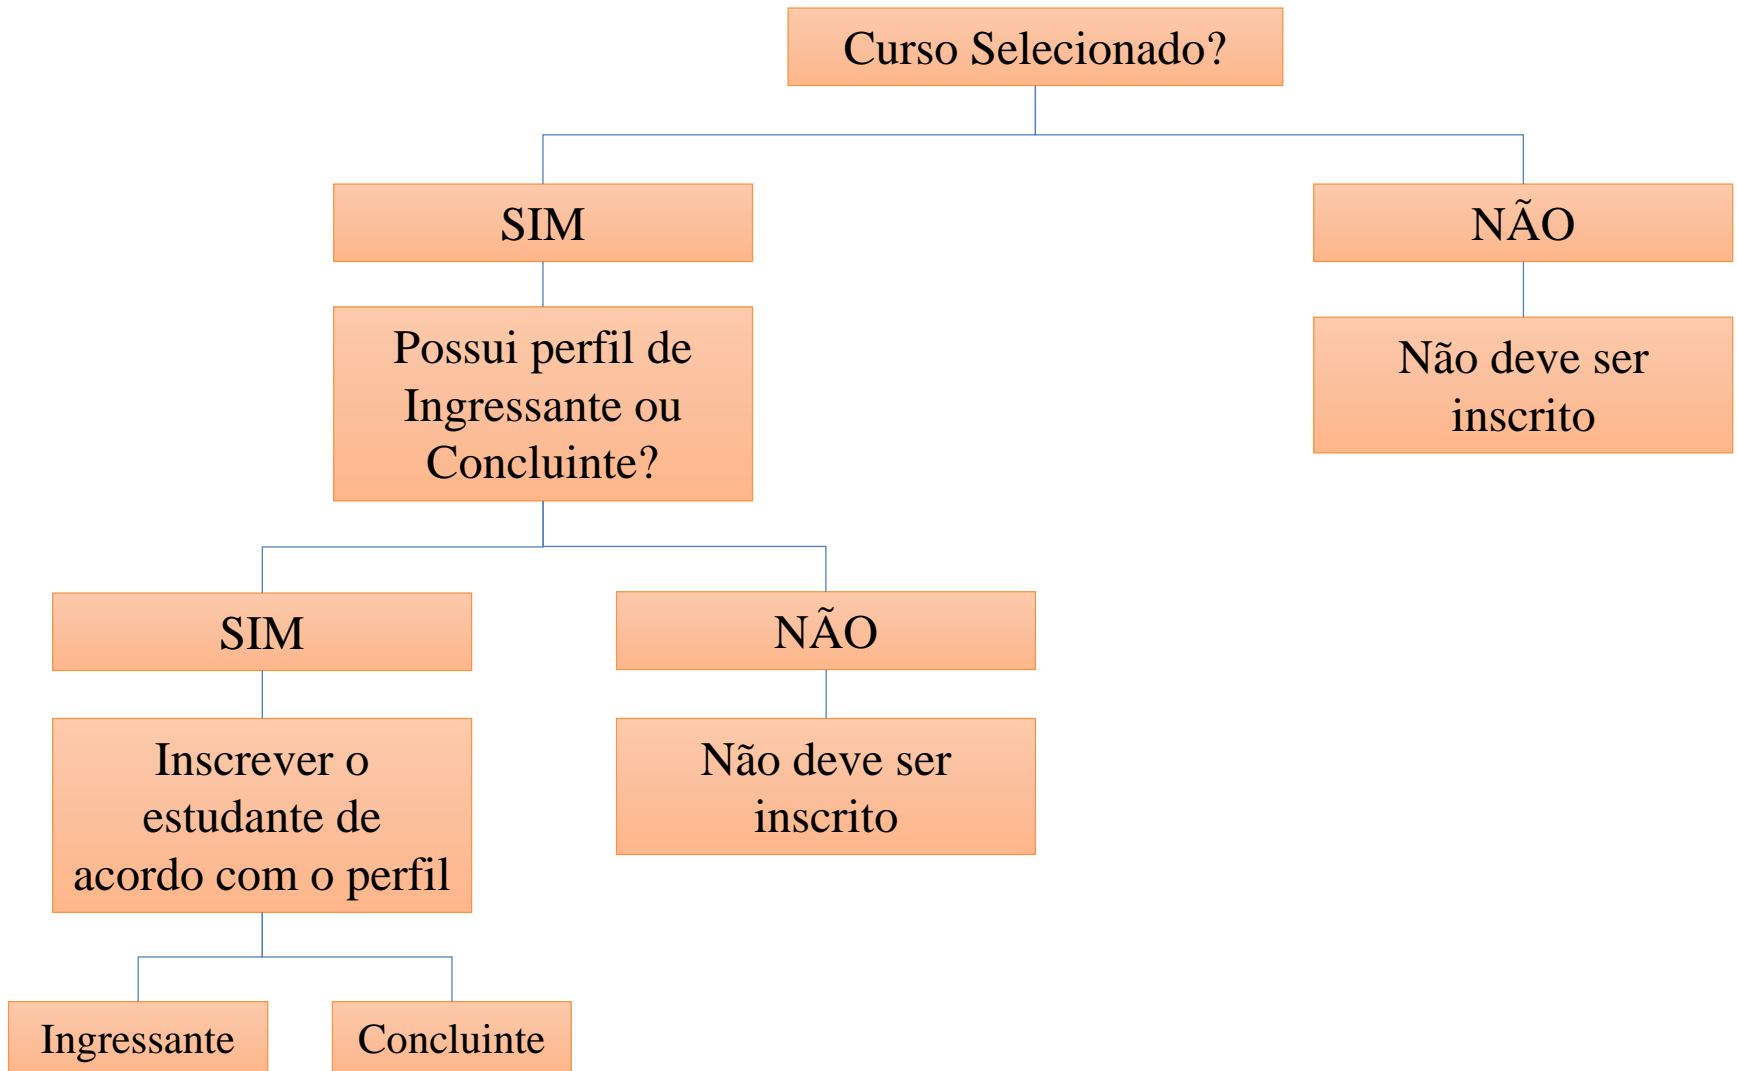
Curso Selecionado?

SIM

NÃO

Possui perfil de Ingressante ou Concluinte?

Não deve ser inscrito

SIM

NÃO

Inscrever o estudante de acordo com o perfil

Não deve ser inscrito

Ingressante

Concluinte